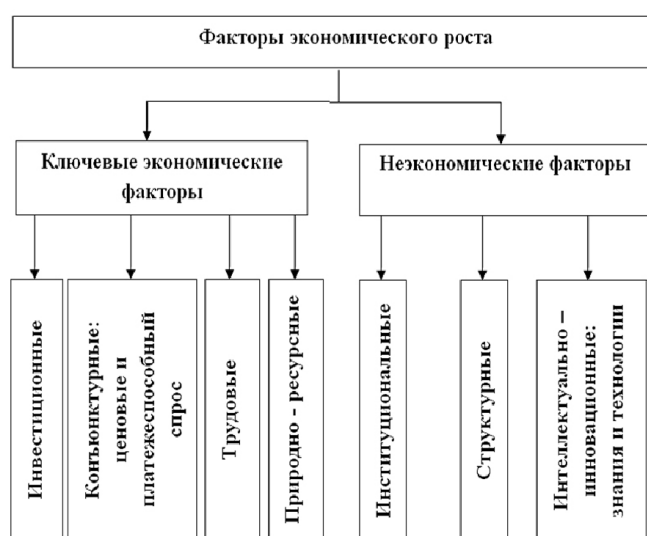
Факторы экономического роста

Ключевые экономические факторы

Неэкономические факторы

Инвестиционные

Конъюнктурные: ценовые и платежеспособный спрос

Трудовые

Природно - ресурсные

Институциональные

Структурные

Интеллектуально – инновационные: знания и технологии